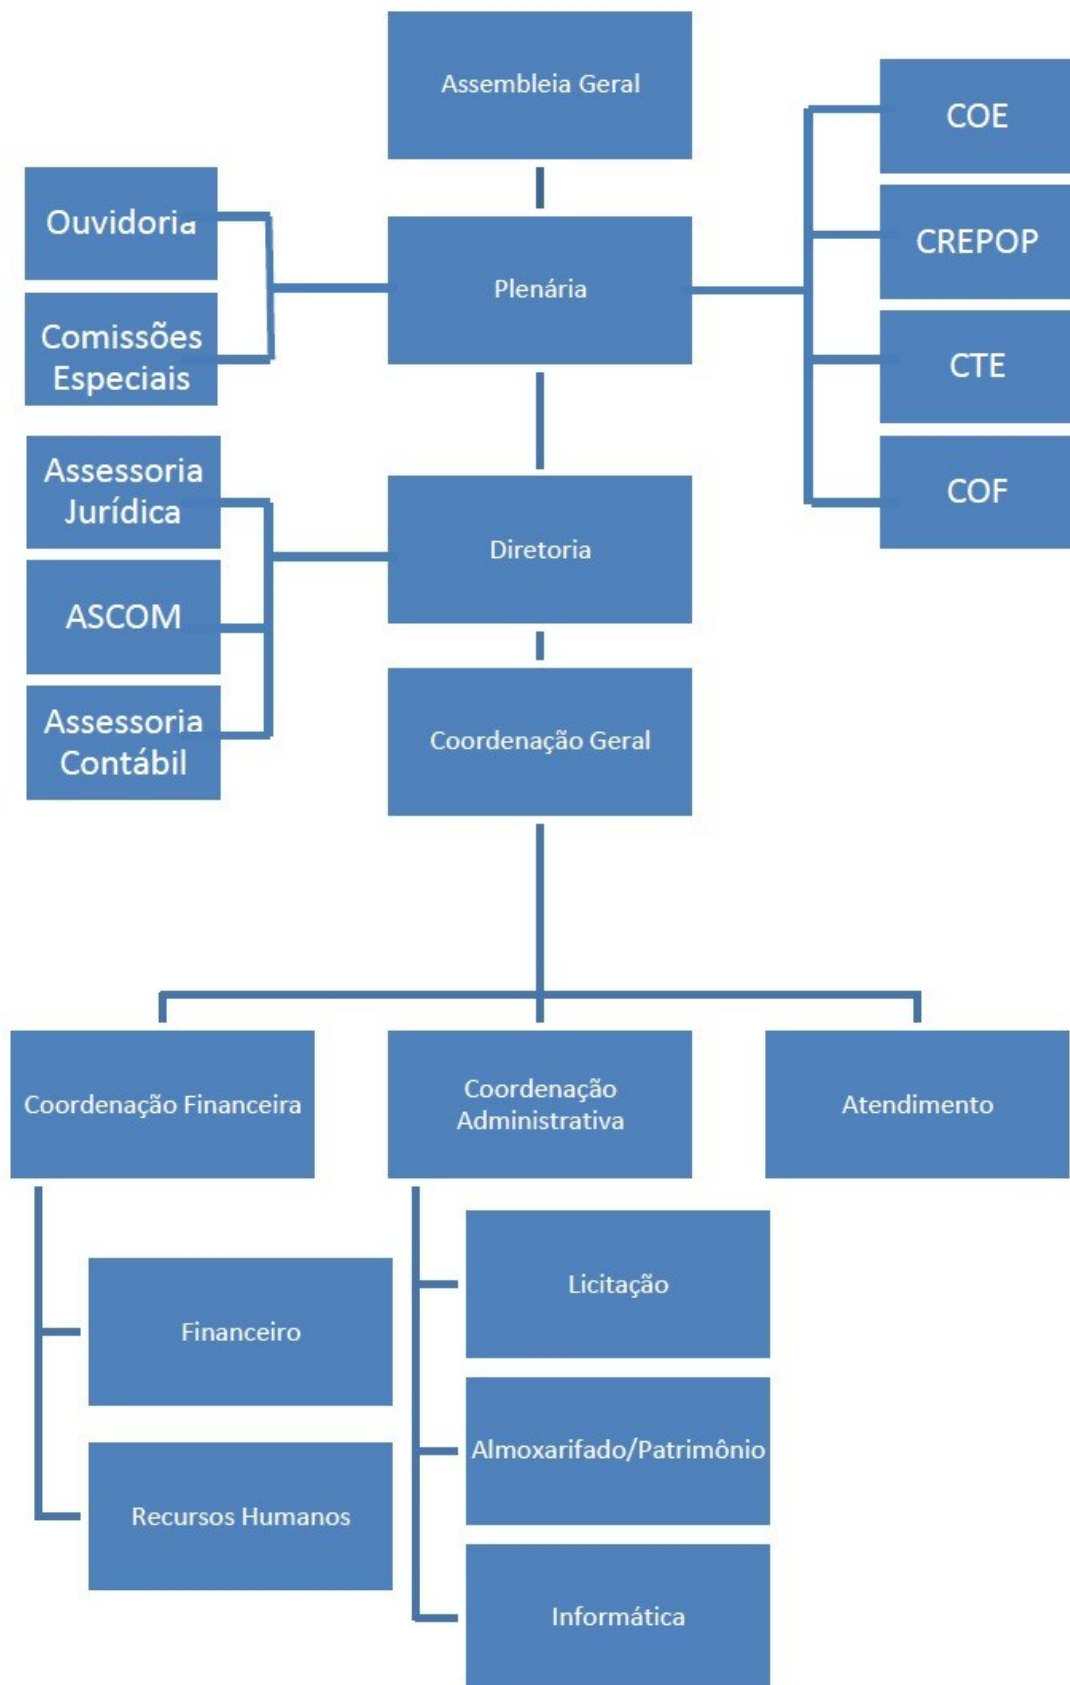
Assembleia Geral

COE

Ouvidoria

Plenária

CREPOP

Comissões Especiais

CTE

Assessoria Jurídica

COF

Diretoria

ASCOM

Assessoria Contábil

Coordenação Geral

Coordenação Financeira

Coordenação Administrativa

Atendimento

Licitação

Financeiro

Almoxarifado/Patrimônio

Recursos Humanos

Informática